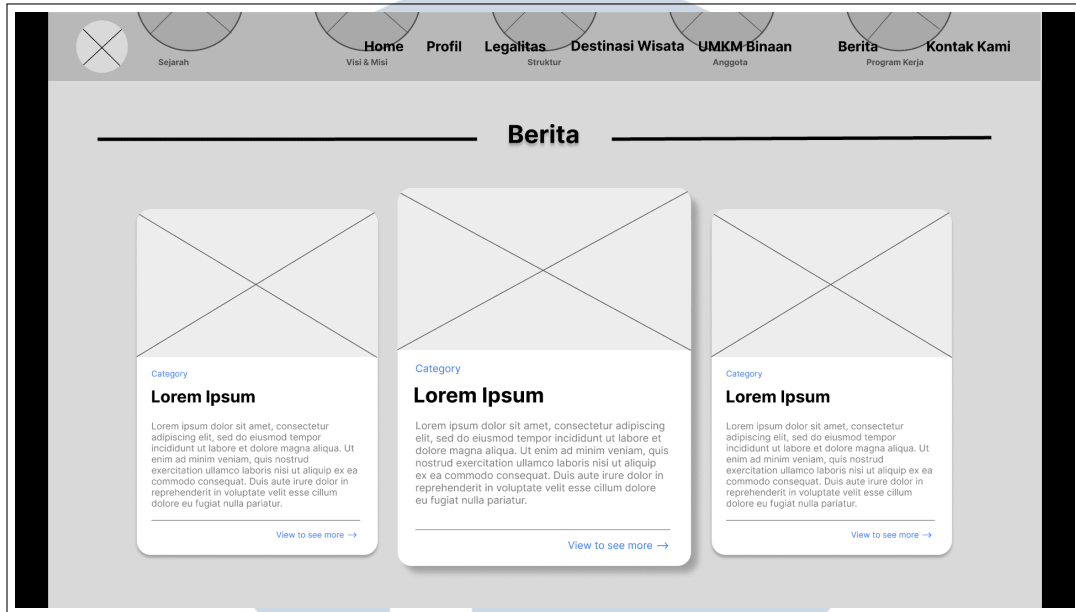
Sejarah Home Visi & Misi Profil Legalitas Struktur Destinasi Wisata UMKM Binaan Anggota Berita Program Kerja Kontak Kami

Berita

Category

Lorem Ipsum

Lorem ipsum dolor sit amet, consectetur adipiscing elit, sed do eiusmod tempor incididunt ut labore et dolore magna aliqua. Ut enim ad minim veniam, quis nostrud exercitation ullamco laboris nisi ut aliquip ex ea commodo consequat. Duis aute irure dolor in reprehenderit in voluptate velit esse cillum dolore eu fugiat nulla pariatur.

View to see more →

Category

Lorem Ipsum

Lorem ipsum dolor sit amet, consectetur adipiscing elit, sed do eiusmod tempor incididunt ut labore et dolore magna aliqua. Ut enim ad minim veniam, quis nostrud exercitation ullamco laboris nisi ut aliquip ex ea commodo consequat. Duis aute irure dolor in reprehenderit in voluptate velit esse cillum dolore eu fugiat nulla pariatur.

View to see more →

Category

Lorem Ipsum

Lorem ipsum dolor sit amet, consectetur adipiscing elit, sed do eiusmod tempor incididunt ut labore et dolore magna aliqua. Ut enim ad minim veniam, quis nostrud exercitation ullamco laboris nisi ut aliquip ex ea commodo consequat. Duis aute irure dolor in reprehenderit in voluptate velit esse cillum dolore eu fugiat nulla pariatur.

View to see more →